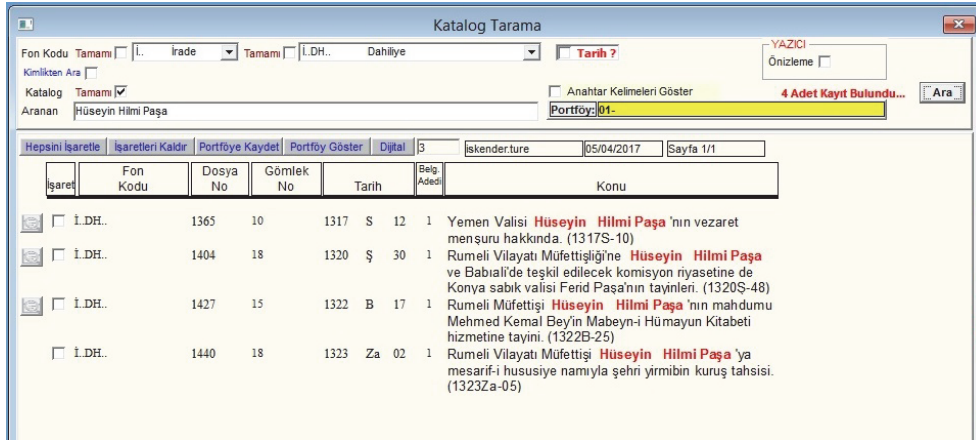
Katalog Tarama

Fon Kodu Tamamı İ.. İrade Tamamı İ..DH.. Dahiliye Tarih ?

YAZICI
Önizleme

Kimlikten Ara

Katalog Tamamı ✓

Anahtar Kelimeleri Göster

4 Adet Kayıt Bulundu...

Ara

Aranan Hüseyin Hilmi Paşa

Portföy: 01-

Hepsini İşaretle | İşaretleri Kaldır | Portföye Kaydet | Portföy Göster | Dijital | 3 | iskender.ture | 05/04/2017 | Sayfa 1/1

| İşaret | Fon Kodu | Dosya No | Gömlek No | Tarih | | | Belg. Adedi | Konu |
|---|---|---|---|---|---|---|---|---|
| | İ..DH.. | 1365 | 10 | 1317 | S | 12 | 1 | Yemen Valisi Hüseyin Hilmi Paşa 'nın vezaret menşuru hakkında. (1317S-10) |
| | İ..DH.. | 1404 | 18 | 1320 | Ş | 30 | 1 | Rumeli Vilayatı Müfettişliği'ne Hüseyin Hilmi Paşa ve Babıali'de teşkil edilecek komisyon riyasetine de Konya sabık valisi Ferid Paşa'nın tayinleri. (1320Ş-48) |
| | İ..DH.. | 1427 | 15 | 1322 | B | 17 | 1 | Rumeli Müfettişi Hüseyin Hilmi Paşa 'nın mahdumu Mehmed Kemal Bey'in Mabeyn-i Hümayun Kitabeti hizmetine tayini. (1322B-25) |
| | İ..DH.. | 1440 | 18 | 1323 | Za | 02 | 1 | Rumeli Vilayatı Müfettişi Hüseyin Hilmi Paşa 'ya mesarif-i hususiye namıyla şehri yirmibin kuruş tahsisi. (1323Za-05) |